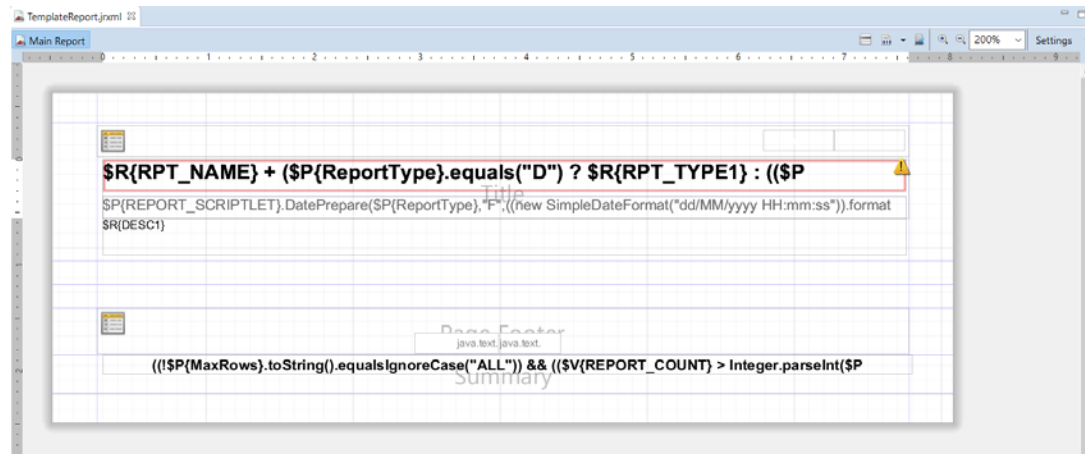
TemplateReport.jrxml

Main Report

200%

Settings

0 1 2 3 4 5 6 7 8 9

$R{RPT_NAME} + ($P{ReportType}.equals("D") ? $R{RPT_TYPE1} : (($P

Title

$P{REPORT_SCRIPTLET}.DatePrepare($P{ReportType},"F",((new SimpleDateFormat("dd/MM/yyyy HH:mm:ss")).format

$R{DESC1}

Page Footer

java.text.java.text.

((!$P{MaxRows}.toString().equalsIgnoreCase("ALL")) && (($V{REPORT_COUNT} > Integer.parseInt($P

Summary